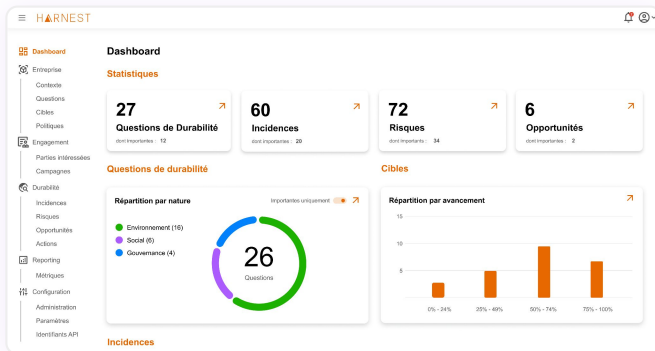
HARNEST

Dashboard
Entreprise
Contexte
Questions
Cibles
Politiques
Engagement
Parties intéressées
Campagnes
Durabilité
Incidences
Risques
Opportunités
Actions
Reporting
Métriques
Configuration
Administration
Paramètres
Identifiants API

Dashboard

Statistiques

27
Questions de Durabilité
dont importantes : 12

60
Incidences
dont importantes : 20

72
Risques
dont importants : 34

6
Opportunités
dont importantes : 2

Questions de durabilité

Répartition par nature
Importantes uniquement
Environnement (16)
Social (6)
Gouvernance (4)
26
Questions

Cibles

Répartition par avancement
15
10
5
0
0% - 24%
25% - 49%
50% - 74%
75% - 100%

Incidences